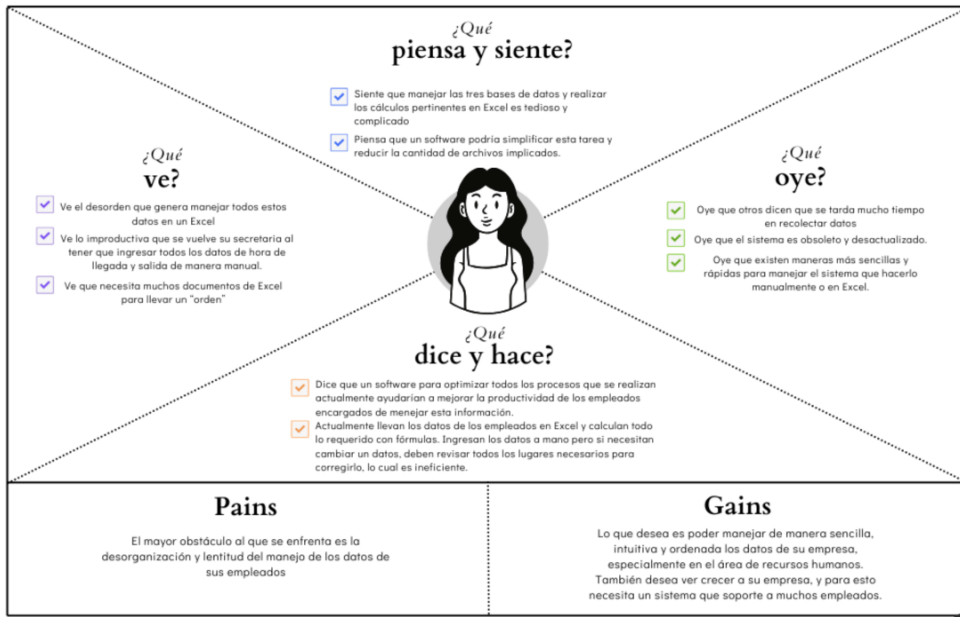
¿Qué
piensa y siente?

Siente que manejar las tres bases de datos y realizar los cálculos pertinentes en Excel es tedioso y complicado

Piensa que un software podría simplificar esta tarea y reducir la cantidad de archivos implicados.

¿Qué
ve?

Ve el desorden que genera manejar todos estos datos en un Excel

Ve lo improductiva que se vuelve su secretaria al tener que ingresar todos los datos de hora de llegada y salida de manera manual.

Ve que necesita muchos documentos de Excel para llevar un "orden"

¿Qué
oye?

Oye que otros dicen que se tarda mucho tiempo en recolectar datos

Oye que el sistema es obsoleto y desactualizado.

Oye que existen maneras más sencillas y rápidas para manejar el sistema que hacerlo manualmente o en Excel.

¿Qué
dice y hace?

Dice que un software para optimizar todos los procesos que se realizan actualmente ayudarían a mejorar la productividad de los empleados encargados de menejar esta información.

Actualmente llevan los datos de los empleados en Excel y calculan todo lo requerido con fórmulas. Ingresan los datos a mano pero si necesitan cambiar un datos, deben revisar todos los lugares necesarios para corregirlo, lo cual es ineficiente.

Pains

El mayor obstáculo al que se enfrenta es la desorganización y lentitud del manejo de los datos de sus empleados

Gains

Lo que desea es poder manejar de manera sencilla, intuitiva y ordenada los datos de su empresa, especialmente en el área de recursos humanos. También desea ver crecer a su empresa, y para esto necesita un sistema que soporte a muchos empleados.